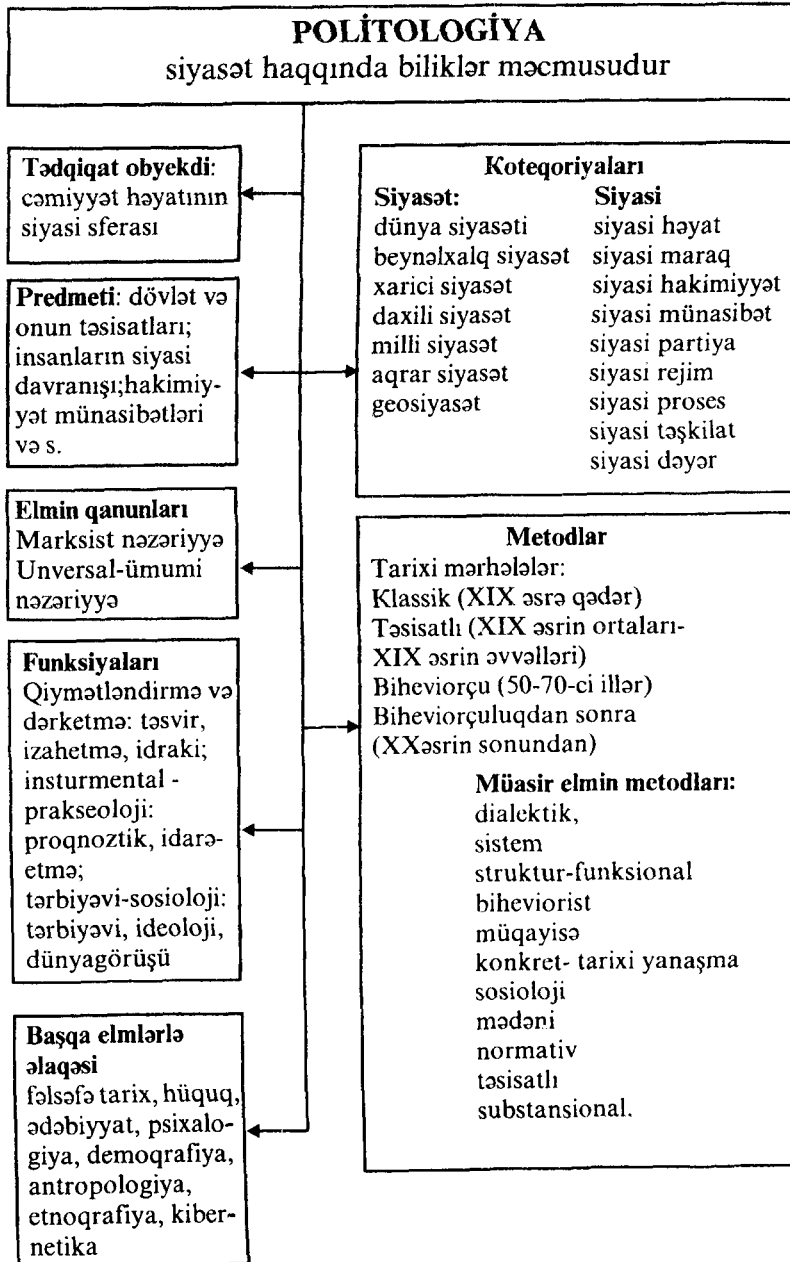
POLİTOLOGİYA
siyasət haqqında biliklər məcmusudur

Tədqiqat obyekdi: cəmiyyət həyatının siyasi sferası

Predmeti: dövlət və onun təsisatları; insanların siyasi davranışı;hakimiyyət münasibətləri və s.

Elmin qanunları
Marksist nəzəriyyə
Unversal-ümumi nəzəriyyə

Funksiyaları
Qiymətləndirmə və dərketmə: təsvir, izahetmə, idraki; insturmental - prakseoloji: proqnoztik, idarəetmə; tərbiyəvi-sosioloji: tərbiyəvi, ideoloji, dünyagörüşü

Başqa elmlərlə əlaqəsi
fəlsəfə tarix, hüquq, ədəbiyyat, psixalogiya, demoqrafiya, antropologiya, etnoqrafiya, kibernetika

Koteqoriyaları

| Siyasət: | Siyasi |
|---|---|
| dünya siyasəti | siyasi həyat |
| beynəlxalq siyasət | siyasi maraq |
| xarici siyasət | siyasi hakimiyyət |
| daxili siyasət | siyasi münasibət |
| milli siyasət | siyasi partiya |
| aqrar siyasət | siyasi rejim |
| geosiyasət | siyasi proses |
| | siyasi təşkilat |
| | siyasi dəyər |

Metodlar
Tarixi mərhələlər:
Klassik (XIX əsrə qədər)
Təsisatlı (XIX əsrin ortaları-XIX əsrin əvvəlləri)
Biheviorçu (50-70-ci illər)
Biheviorçuluqdan sonra (XXəsrin sonundan)

Müasir elmin metodları:
dialektik,
sistem
struktur-funksional
biheviorist
müqayisə
konkret- tarixi yanaşma
sosioloji
mədəni
normativ
təsisatlı
substansional.